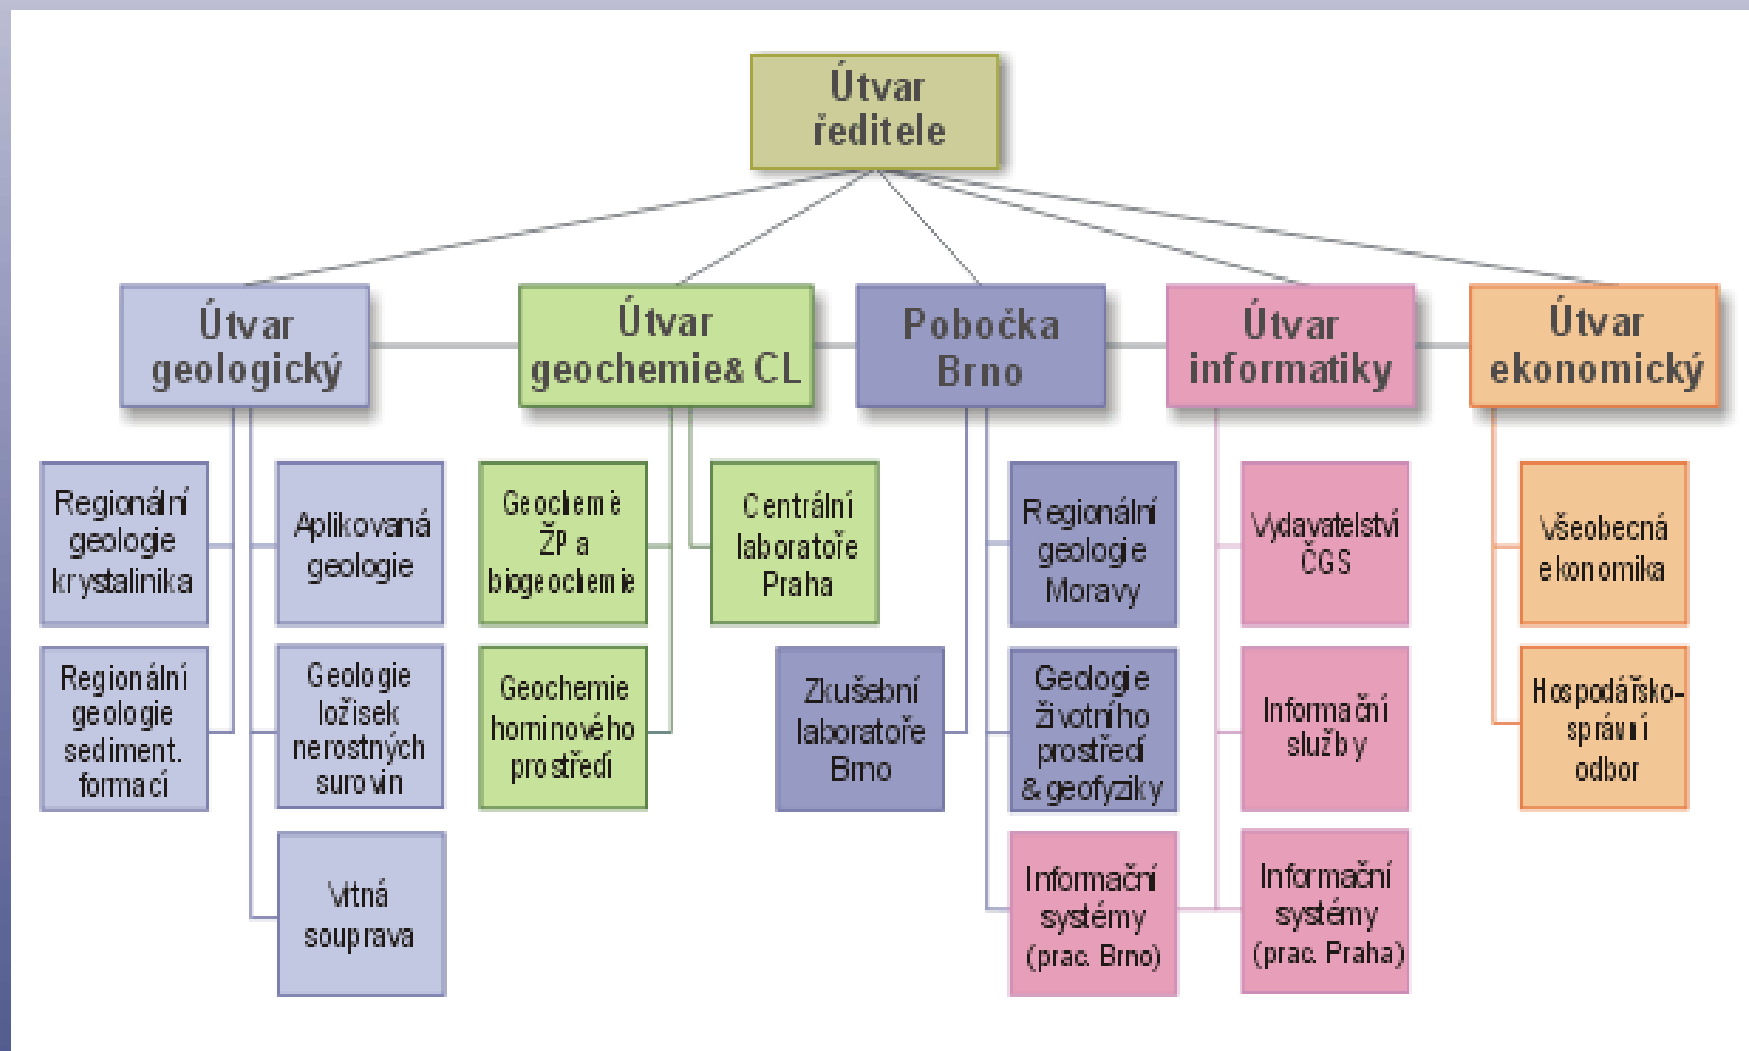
Útvar ředitele

Útvar geologický

Útvar geochemie& CL

Pobočka Brno

Útvar informatiky

Útvar ekonomický

Regionální geologie krystalinika

Aplikovaná geologie

Regionální geologie sediment. formací

Geologie ložisek nerostných surovin

Vrtná souprava

Geochemie ŽP a biogeochemie

Centrální laboratoře Praha

Geochemie horninového prostředí

Zkušební laboratoře Brno

Regionální geologie Moravy

Geologie životního prostředí & geofyziky

Informační systémy (prac. Brno)

Vydavatelství ČGS

Informační služby

Informační systémy (prac. Praha)

Všeobecná ekonomika

Hospodářsko-správní odbor